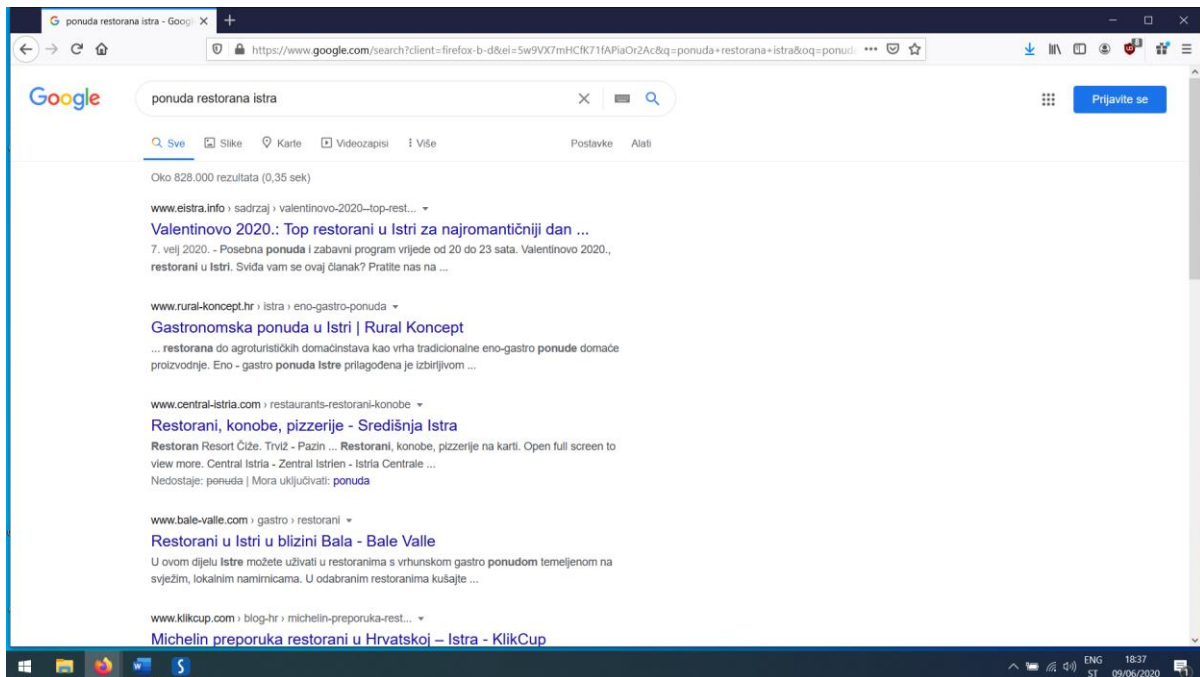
ponuda restorana istra - Googl ×

https://www.google.com/search?client=firefox-b-d&ei=5w9VX7mHCfK71fAPiaOr2Ac&q=ponuda+restorana+istra&oq=ponud

Google

ponuda restorana istra

Prijavite se

Sve  Slike  Karte  Videozapisi  Više  Postavke  Alati

Oko 828.000 rezultata (0,35 sek)

www.eistra.info › sadrzaj › valentinovo-2020--top-rest...

Valentinovo 2020.: Top restorani u Istri za najromantičniji dan ...

7. velj 2020. - Posebna ponuda i zabavni program vrijede od 20 do 23 sata. Valentinovo 2020., restorani u Istri. Sviđa vam se ovaj članak? Pratite nas na ...

www.rural-koncept.hr › istra › eno-gastro-ponuda

Gastronomska ponuda u Istri | Rural Koncept

... restorana do agroturističkih domaćinstava kao vrha tradicionalne eno-gastro ponude domaće proizvodnje. Eno - gastro ponuda Istre prilagođena je izbirljivom ...

www.central-istria.com › restaurants-restorani-konobe

Restorani, konobe, pizzerije - Središnja Istra

Restoran Resort Čiže. Tviž - Pazin ... Restorani, konobe, pizzerije na karti. Open full screen to view more. Central Istria - Zentral Istrien - Istria Centrale ...

Nedostaje: ponuda | Mora uključivati: ponuda

www.bale-valle.com › gastro › restorani

Restorani u Istri u blizini Bala - Bale Valle

U ovom dijelu Istre možete uživati u restoranima s vrhunskom gastro ponudom temeljenom na svježim, lokalnim namirnicama. U odabranim restoranima kušajte ...

www.klikcup.com › blog-hr › michelin-preporuka-rest...

Michelin preporuka restorani u Hrvatskoj – Istra - KlikCup

ENG ST 18:37 09/06/2020